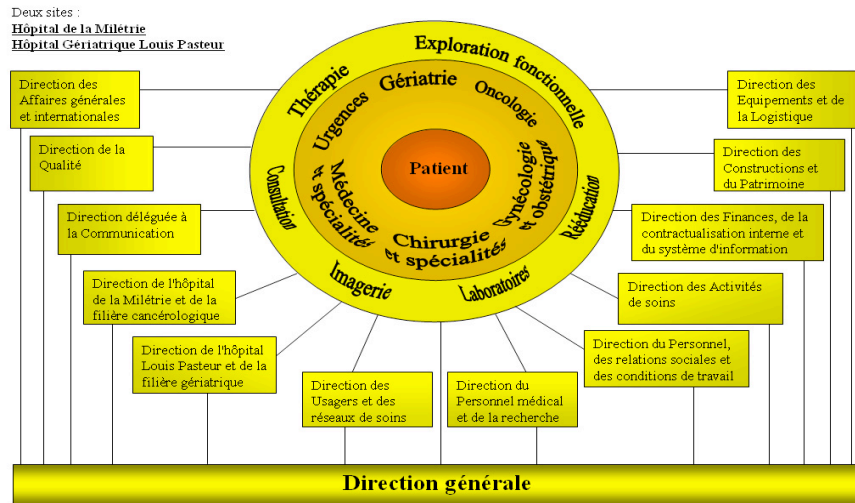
Deux sites :
Hôpital de la Milétrie
Hôpital Gériatrique Louis Pasteur

Direction des Affaires générales et internationales

Direction de la Qualité

Direction déléguée à la Communication

Direction de l'hôpital de la Milétrie et de la filière cancérologique

Direction de l'hôpital Louis Pasteur et de la filière gériatrique

Direction des Usagers et des réseaux de soins

Direction du Personnel médical et de la recherche

Direction du Personnel, des relations sociales et des conditions de travail

Direction des Activités de soins

Direction des Finances, de la contractualisation interne et du système d'information

Direction des Constructions et du Patrimoine

Direction des Equipements et de la Logistique

Exploration fonctionnelle

Thérapie

Consultation

Imagerie

Laboratoires

Rééducation

Urgences

Gériatrie

Oncologie

Gynécologie et obstétrique

Chirurgie et spécialités

Médecine et spécialités

Patient

Direction générale